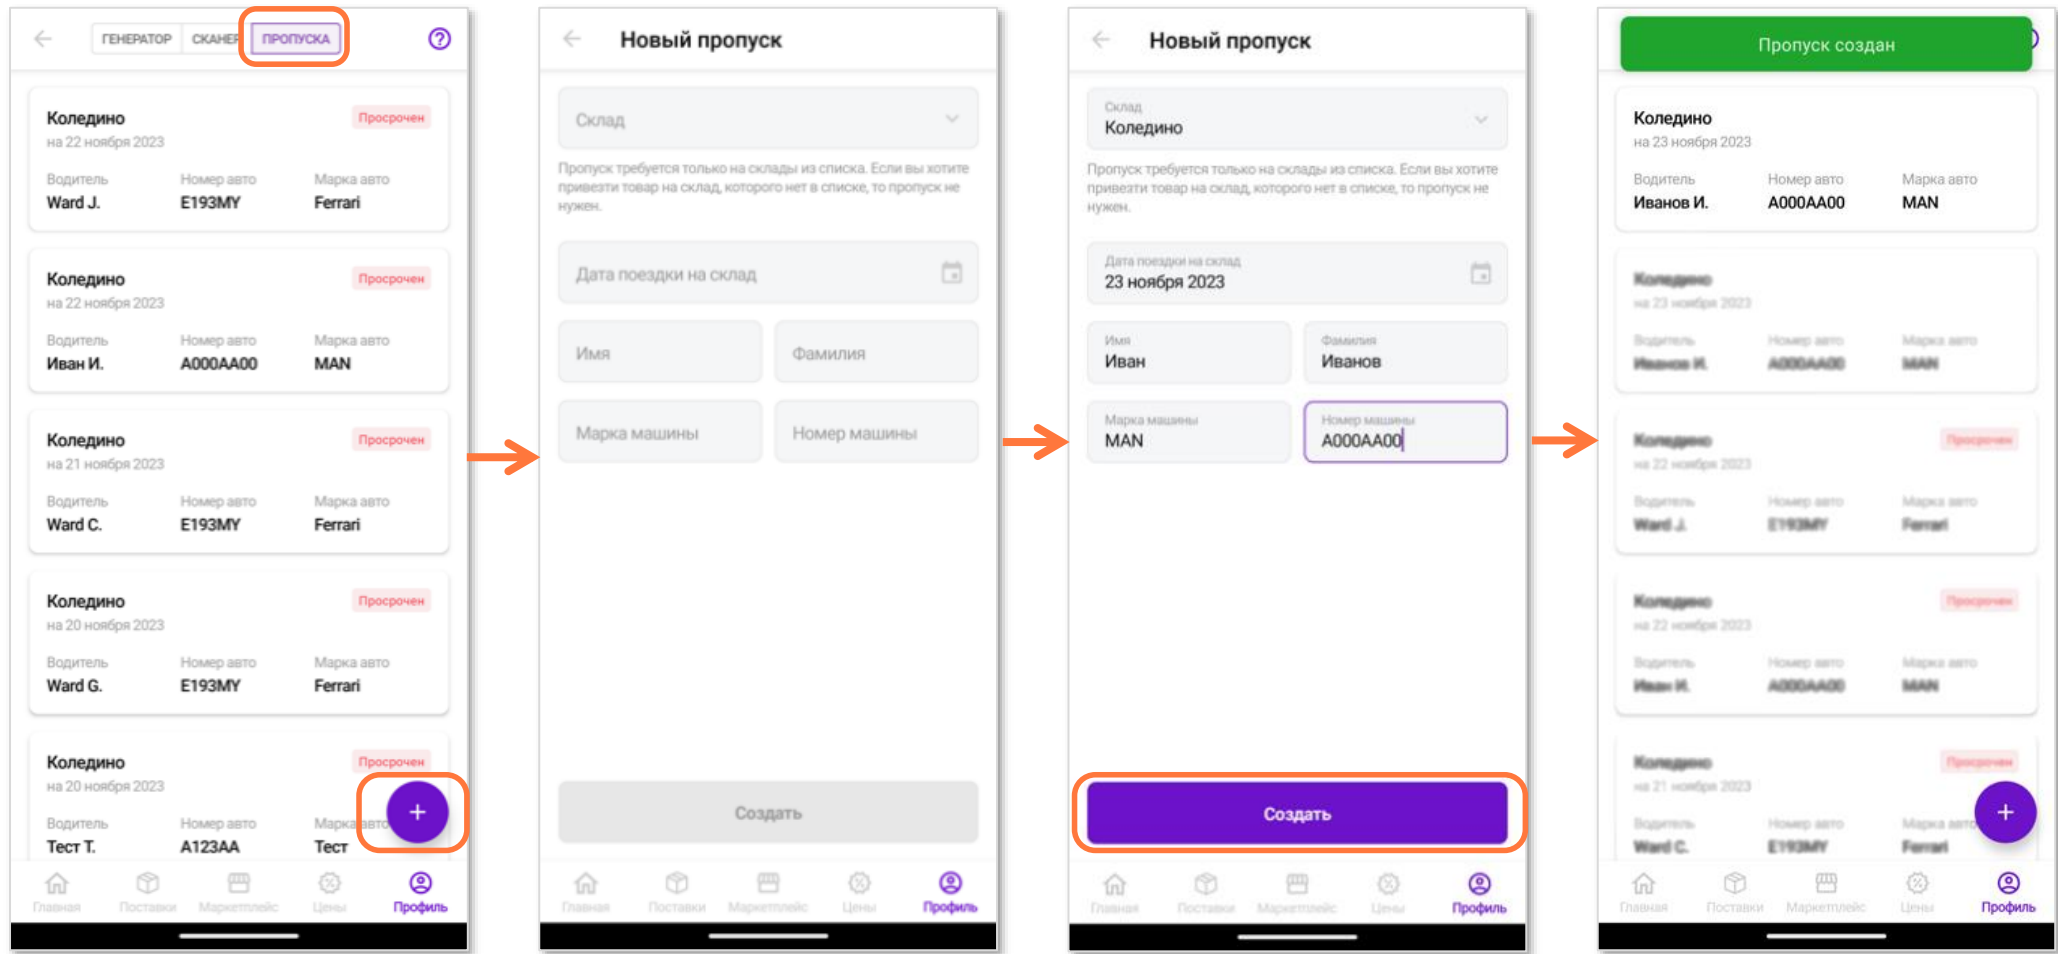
ГЕНЕРАТОР СКАНЕР ПРОПУСКА

Коледино
на 22 ноября 2023
Просрочен
Водитель
Ward J.
Номер авто
E193MY
Марка авто
Ferrari

Коледино
на 22 ноября 2023
Просрочен
Водитель
Иван И.
Номер авто
A000AA00
Марка авто
MAN

Коледино
на 21 ноября 2023
Просрочен
Водитель
Ward C.
Номер авто
E193MY
Марка авто
Ferrari

Коледино
на 20 ноября 2023
Просрочен
Водитель
Ward G.
Номер авто
E193MY
Марка авто
Ferrari

Коледино
на 20 ноября 2023
Просрочен
Водитель
Тест Т.
Номер авто
A123AA
Марка авто
Тест

+

Главная Поставки Маркетплейс Цены Профиль

Новый пропуск

Склад

Пропуск требуется только на склады из списка. Если вы хотите привезти товар на склад, которого нет в списке, то пропуск не нужен.

Дата поездки на склад

Имя
Фамилия

Марка машины
Номер машины

Создать

Главная Поставки Маркетплейс Цены Профиль

Новый пропуск

Склад
Коледино

Пропуск требуется только на склады из списка. Если вы хотите привезти товар на склад, которого нет в списке, то пропуск не нужен.

Дата поездки на склад
23 ноября 2023

Имя
Иван
Фамилия
Иванов

Марка машины
MAN
Номер машины
A000AA00

Создать

Главная Поставки Маркетплейс Цены Профиль

Пропуск создан

Коледино
на 23 ноября 2023
Водитель
Иванов И.
Номер авто
A000AA00
Марка авто
MAN

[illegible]

+

Главная Поставки Маркетплейс Цены Профиль